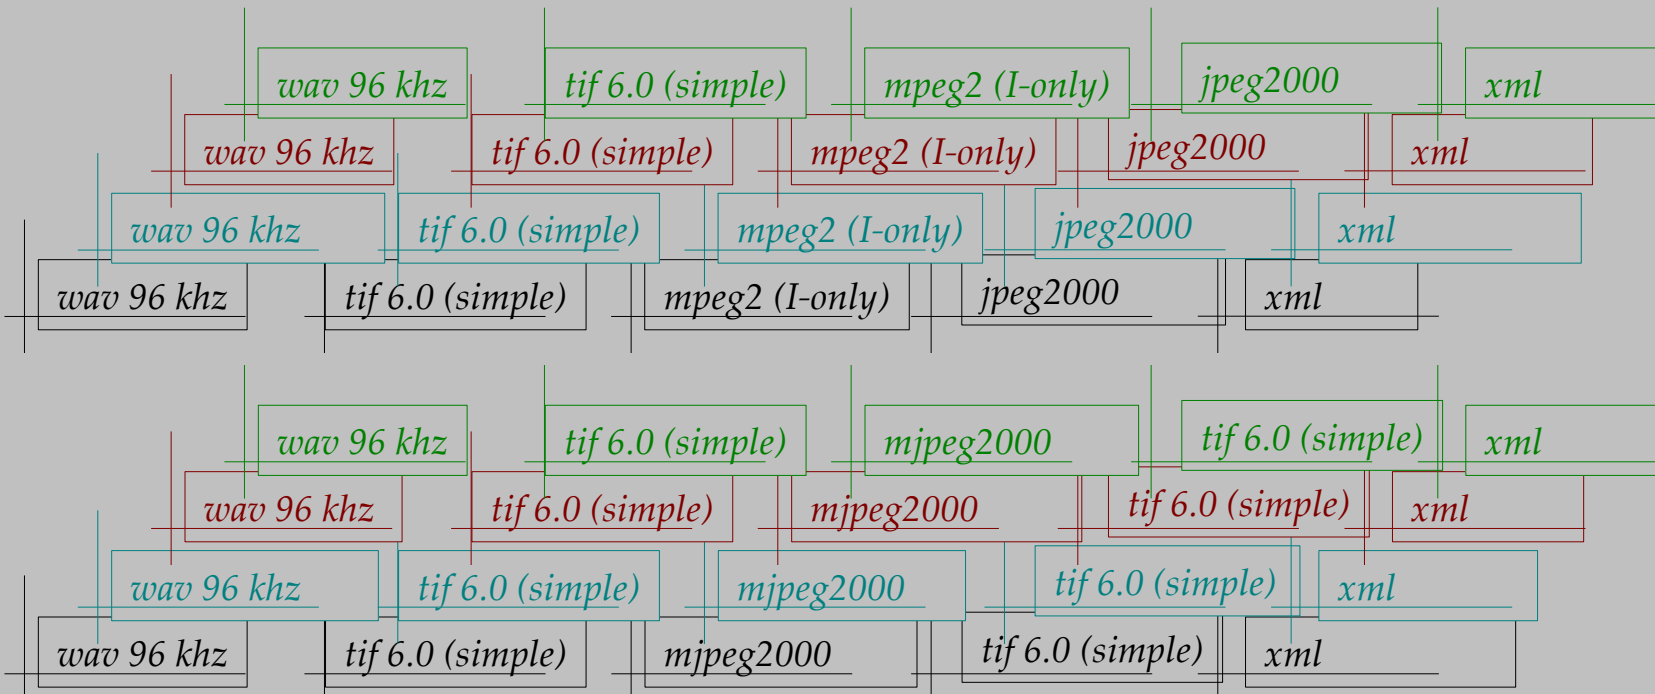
wav 96 khz
tif 6.0 (simple)
mpeg2 (I-only)
jpeg2000
xml

wav 96 khz
tif 6.0 (simple)
mpeg2 (I-only)
jpeg2000
xml

wav 96 khz
tif 6.0 (simple)
mpeg2 (I-only)
jpeg2000
xml

wav 96 khz
tif 6.0 (simple)
mpeg2 (I-only)
jpeg2000
xml

wav 96 khz
tif 6.0 (simple)
mjpeg2000
tif 6.0 (simple)
xml

wav 96 khz
tif 6.0 (simple)
mjpeg2000
tif 6.0 (simple)
xml

wav 96 khz
tif 6.0 (simple)
mjpeg2000
tif 6.0 (simple)
xml

wav 96 khz
tif 6.0 (simple)
mjpeg2000
tif 6.0 (simple)
xml